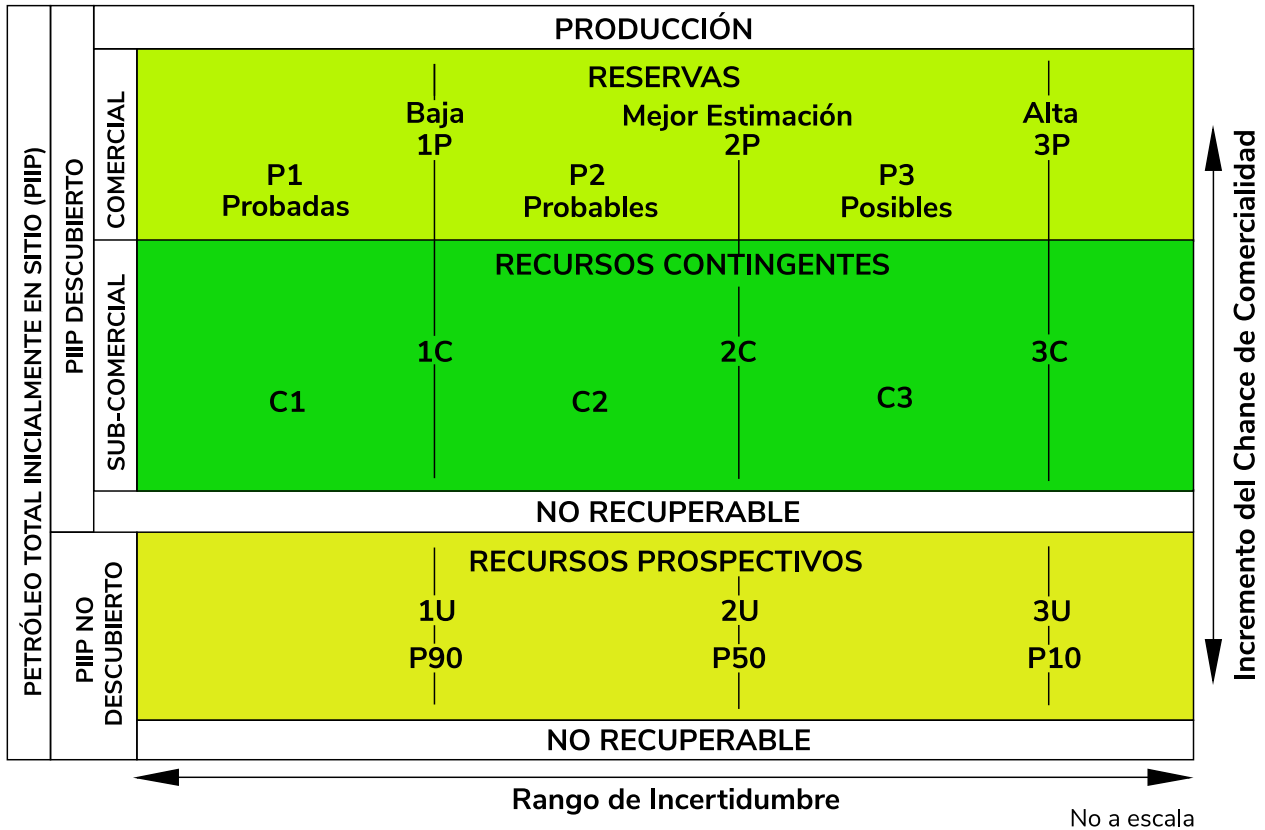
PETRÓLEO TOTAL INICIALMENTE EN SITIO (PIIP)

PIIP DESCUBIERTO

PRODUCCIÓN

COMERCIAL

RESERVAS

Baja
1P

Mejor Estimación
2P

Alta
3P

P1
Probadas

P2
Probables

P3
Posibles

SUB-COMERCIAL

RECURSOS CONTINGENTES

1C

2C

3C

C1

C2

C3

NO RECUPERABLE

PIIP NO DESCUBIERTO

RECURSOS PROSPECTIVOS

1U
P90

2U
P50

3U
P10

NO RECUPERABLE

Incremento del Chance de Comercialidad

Rango de Incertidumbre

No a escala